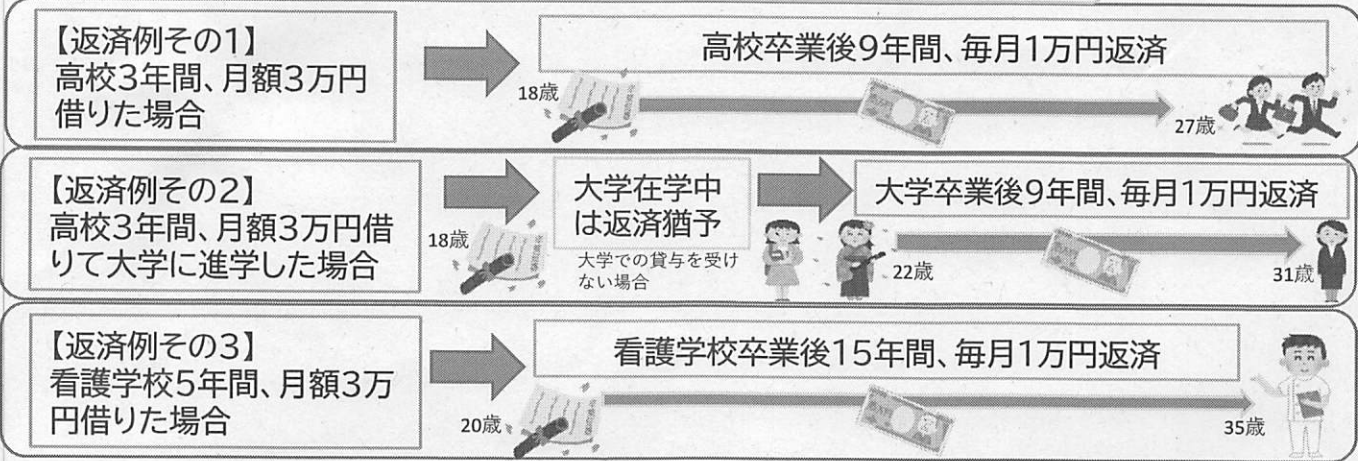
【返済例その1】
高校3年間、月額3万円借りた場合

高校卒業後9年間、毎月1万円返済

18歳

27歳

【返済例その2】
高校3年間、月額3万円借りて大学に進学した場合

18歳

大学在学中は返済猶予

大学での貸与を受けない場合

大学卒業後9年間、毎月1万円返済

22歳

31歳

【返済例その3】
看護学校5年間、月額3万円借りた場合

看護学校卒業後15年間、毎月1万円返済

20歳

35歳